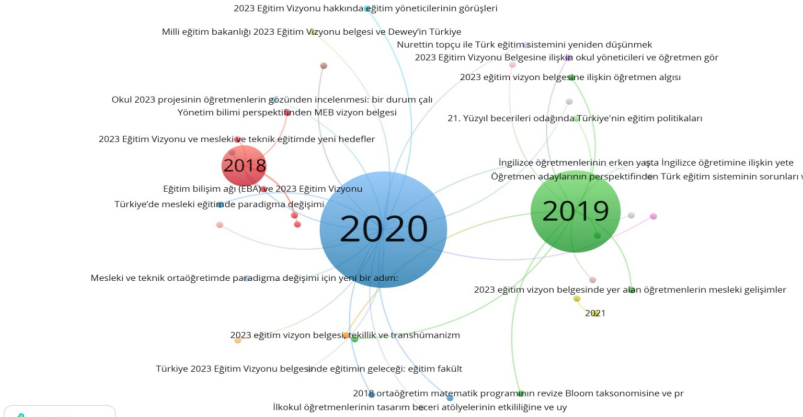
2023 Eğitim Vizyonu hakkında eğitim yöneticilerinin görüşleri
Milli eğitim bakanlığı 2023 Eğitim Vizyonu belgesi ve Dewey'in Türkiye
Nurettin topçu ile Türk eğitim sistemini yeniden düşünmek
2023 Eğitim Vizyonu Belgesine ilişkin okul yöneticileri ve öğretmen gör
2023 eğitim vizyon belgesine ilişkin öğretmen algısı
Okul 2023 projesinin öğretmenlerin gözünden incelenmesi: bir durum çalı
Yönetim bilimi perspektifinden MEB vizyon belgesi
21. Yüzyıl becerileri odağında Türkiye'nin eğitim politikaları
2023 Eğitim Vizyonu ve mesleki ve teknik eğitimde yeni hedefler
2018
İngilizce öğretmenlerinin erken yaşta İngilizce öğretimine ilişkin yete
Öğretmen adaylarının perspektifinden Türk eğitim sisteminin sorunları v
Eğitim bilişim ağı (EBA) ve 2023 Eğitim Vizyonu
Türkiye'de mesleki eğitimde paradigma değişimi
2019
2020
Mesleki ve teknik ortaöğretimde paradigma değişimi için yeni bir adım:
2023 eğitim vizyon belgesinde yer alan öğretmenlerin mesleki gelişimler
2021
2023 eğitim vizyon belgesi, tekillik ve transhümanizm
Türkiye 2023 Eğitim Vizyonu belgesinde eğitimin geleceği: eğitim fakült
2018 ortaöğretim matematik programının revize Bloom taksonomisine ve pr
İlkokul öğretmenlerinin tasarım beceri atölyelerinin etkililiğine ve uy